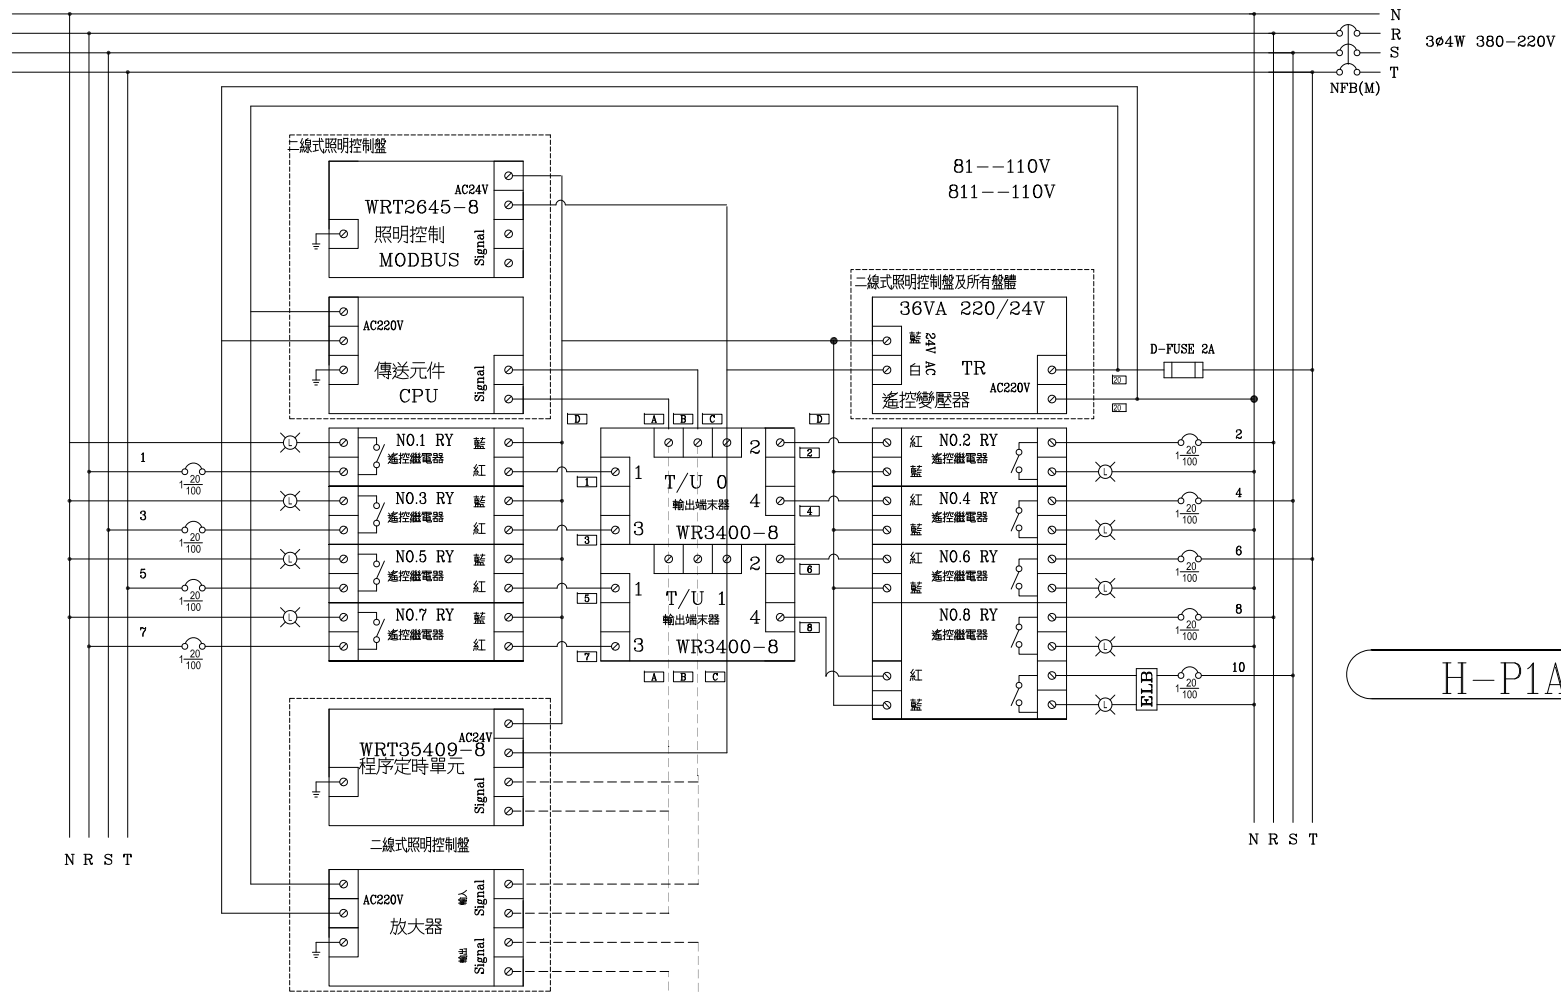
N
R
S
T
3ø4W 380-220V
NFB(M)

二線式照明控制盤
AC24V
WRT2645-8
照明控制
MODBUS
Signal

81--110V
811--110V

AC220V
傳送元件
CPU
Signal

二線式照明控制盤及所有盤體
36VA 220/24V
藍
24V AC
白
TR
AC220V
遙控變壓器
D-FUSE 2A
20
20

D
A
B
C
D

NO.1 RY
遙控繼電器
藍
紅
1
$1\frac{20}{100}$
NO.3 RY
遙控繼電器
藍
紅
3
$1\frac{20}{100}$
NO.5 RY
遙控繼電器
藍
紅
5
$1\frac{20}{100}$
NO.7 RY
遙控繼電器
藍
紅
7
$1\frac{20}{100}$

1
3
5
7
2
4
6
8

T/U 0
輸出端末器
WR3400-8
1
3
2
4
T/U 1
輸出端末器
WR3400-8
1
3
2
4
A
B
C

紅
藍
NO.2 RY
遙控繼電器
2
$1\frac{20}{100}$
紅
藍
NO.4 RY
遙控繼電器
4
$1\frac{20}{100}$
紅
藍
NO.6 RY
遙控繼電器
6
$1\frac{20}{100}$
NO.8 RY
遙控繼電器
8
$1\frac{20}{100}$
紅
藍
ELB
10
$1\frac{20}{100}$

H-P1A

AC24V
WRT35409-8
程序定時單元
Signal

二線式照明控制盤
AC220V
放大器
輸入
Signal
輸出
Signal

N R S T
N R S T